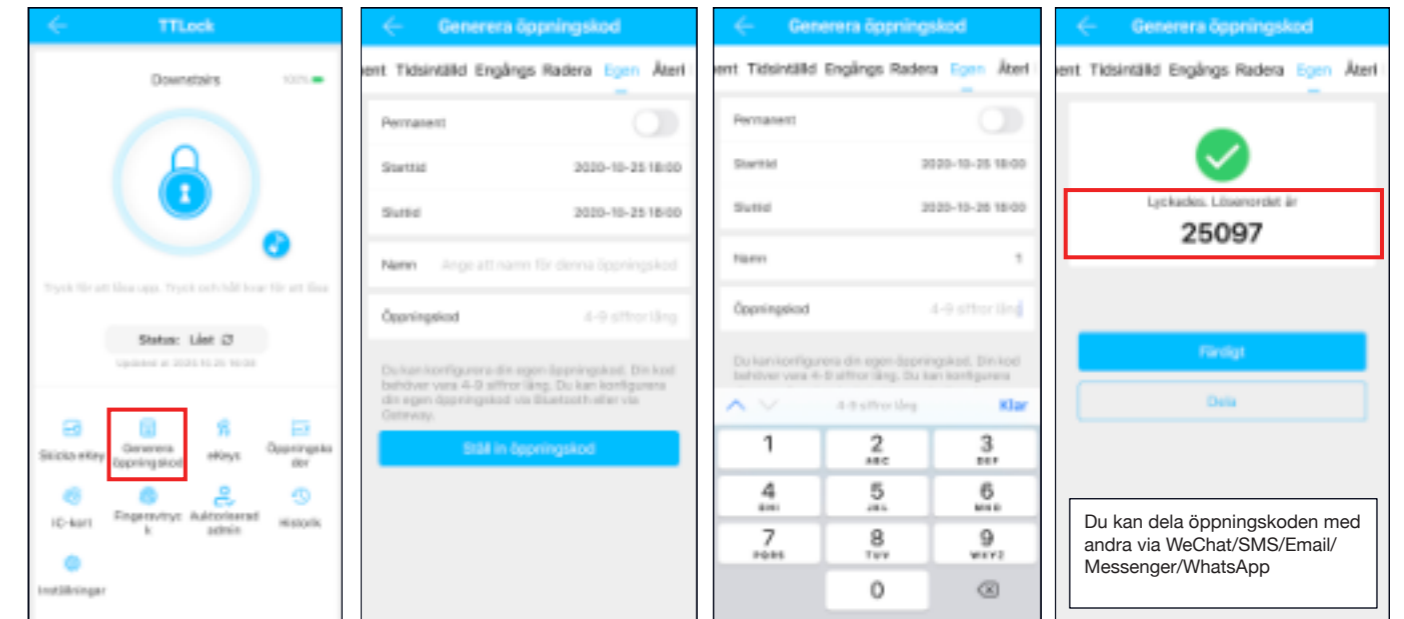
TTLock

Downstairs 100%

Tryck för att låsa upp. Tryck och håll kvar för att låsa

Status: Låst

Updated at 2020-10-25 18:08

Skicka eKey

Generera öppningskod

eKeys

Öppningskoder

IC-kort

Fingeravtryck

Auktoriserad admin

Historik

Inställningar

Generera öppningskod

ent Tidsinställd Engångs Radera Egen Åter

Permanent

Starttid 2020-10-25 18:00

Sluttid 2020-10-25 18:00

Namn Ange ett namn för denna öppningskod

Öppningskod 4-9 siffror lång

Du kan konfigurera din egen öppningskod. Din kod behöver vara 4-9 siffror lång. Du kan konfigurera din egen öppningskod via Bluetooth eller via Gateway.

Ställ in öppningskod

Generera öppningskod

ent Tidsinställd Engångs Radera Egen Åter

Permanent

Starttid 2020-10-25 18:00

Sluttid 2020-10-26 18:00

Namn 1

Öppningskod 4-9 siffror lång

Du kan konfigurera din egen öppningskod. Din kod behöver vara 4-9 siffror lång. Du kan konfigurera

4-9 siffror lång Klar

1
2 ABC
3 DEF
4 GHI
5 JKL
6 MNO
7 PQRS
8 TUV
9 WXYZ
0

Generera öppningskod

ent Tidsinställd Engångs Radera Egen Åter

Lyckades. Lösenordet är

25097

Färdigt

Dela

Du kan dela öppningskoden med andra via WeChat/SMS/Email/ Messenger/WhatsApp